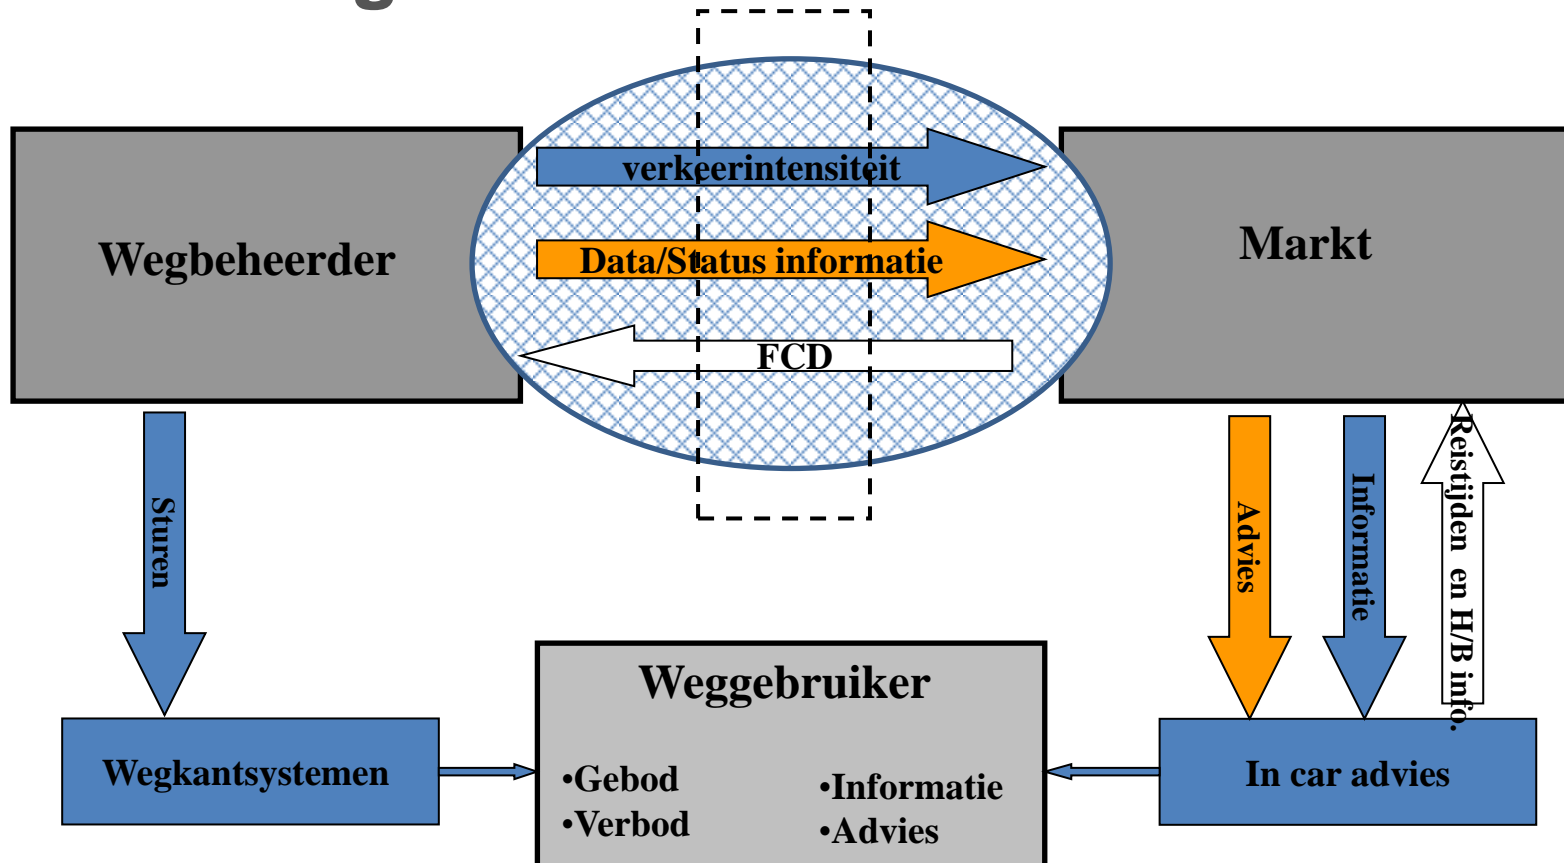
Wegbeheerder

verkeerintensiteit

Data/Status informatie

FCD

Markt

Sturen

Advies

Informatie

Reistijden en H/B info.

Wegkantsystemen

Weggebruiker

•Gebod
•Verbod

•Informatie
•Advies

In car advies